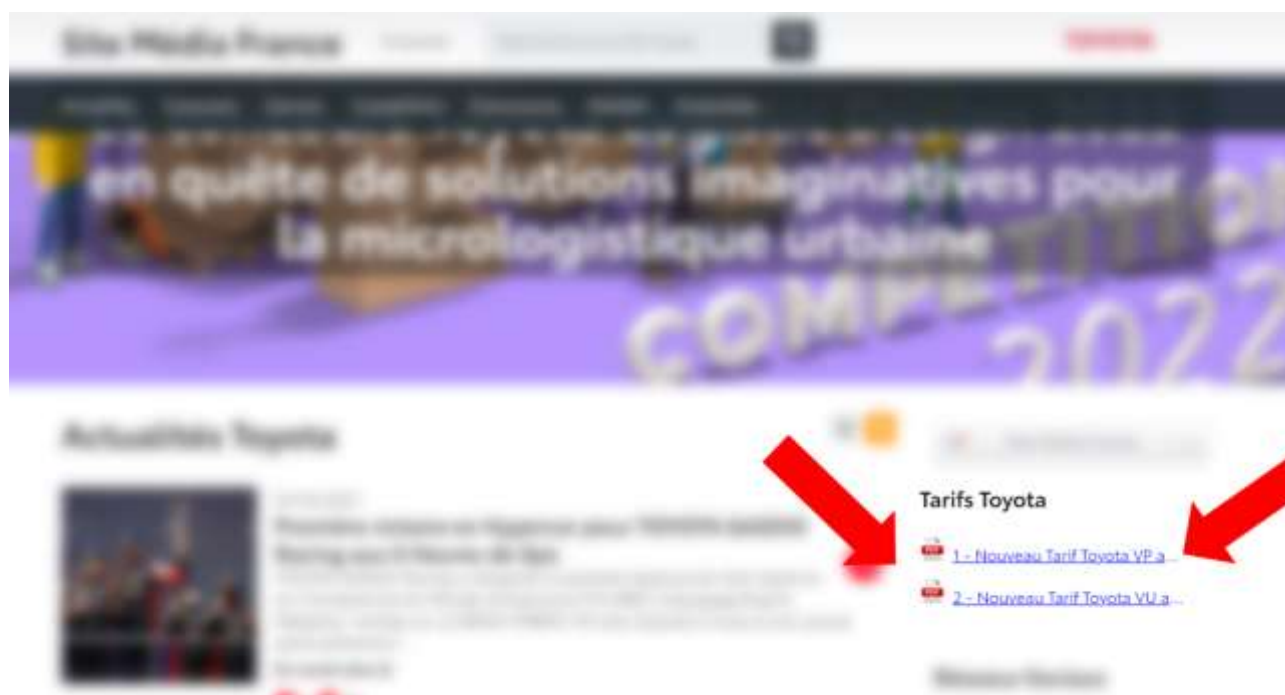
Site Média France

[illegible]

en quête de solutions imaginatives pour la micrologistique urbaine

COMPETITIO

202

Actualités Toyota

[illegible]

Tarifs Toyota

1 - Nouveau Tarif Toyota VP a...

2 - Nouveau Tarif Toyota VU a...

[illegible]